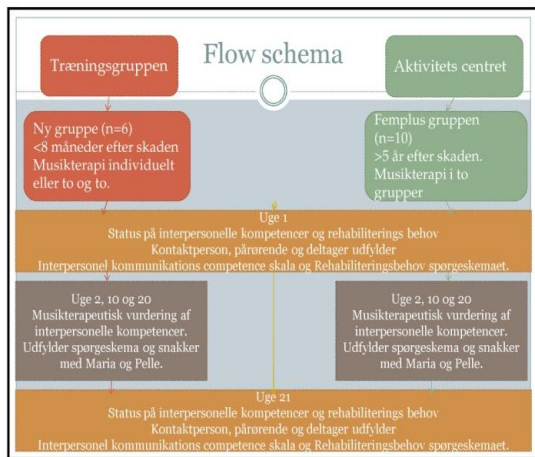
Træningsgruppen

Flow schema

Aktivitets centret

Ny gruppe (n=6)
<8 måneder efter skaden
Musikterapi individuelt eller to og to.

Femplus gruppen (n=10)
>5 år efter skaden.
Musikterapi i to grupper

Uge 1
Status på interpersonelle kompetencer og rehabiliterings behov
Kontaktperson, pårørende og deltager udfylder
Interpersonel kommunikations competence skala og Rehabiliteringsbehov spørgeskemaet.

Uge 2, 10 og 20
Musikterapeutisk vurdering af interpersonelle kompetencer.
Udfylder spørgeskema og snakker med Maria og Pelle.

Uge 2, 10 og 20
Musikterapeutisk vurdering af interpersonelle kompetencer.
Udfylder spørgeskema og snakker med Maria og Pelle.

Uge 21
Status på interpersonelle kompetencer og rehabiliterings behov
Kontaktperson, pårørende og deltager udfylder
Interpersonel kommunikations competence skala og Rehabiliteringsbehov spørgeskemaet.